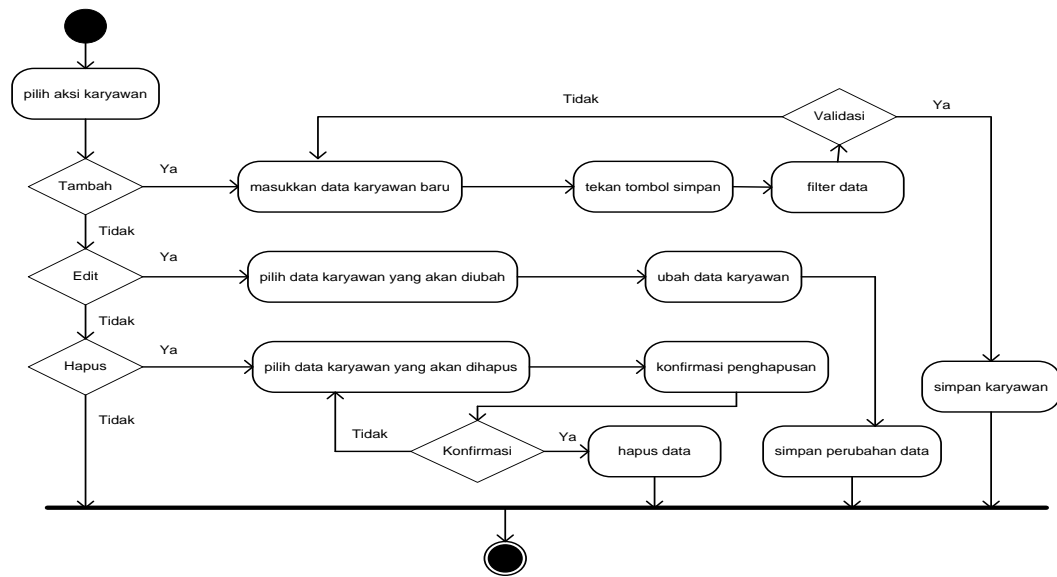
pilih aksi karyawan

Tidak

Validasi

Ya

Tambah

Ya

masukkan data karyawan baru

tekan tombol simpan

filter data

Tidak

Edit

Ya

pilih data karyawan yang akan diubah

ubah data karyawan

Tidak

Hapus

Ya

pilih data karyawan yang akan dihapus

konfirmasi penghapusan

simpan karyawan

Tidak

Tidak

Konfirmasi

Ya

hapus data

simpan perubahan data